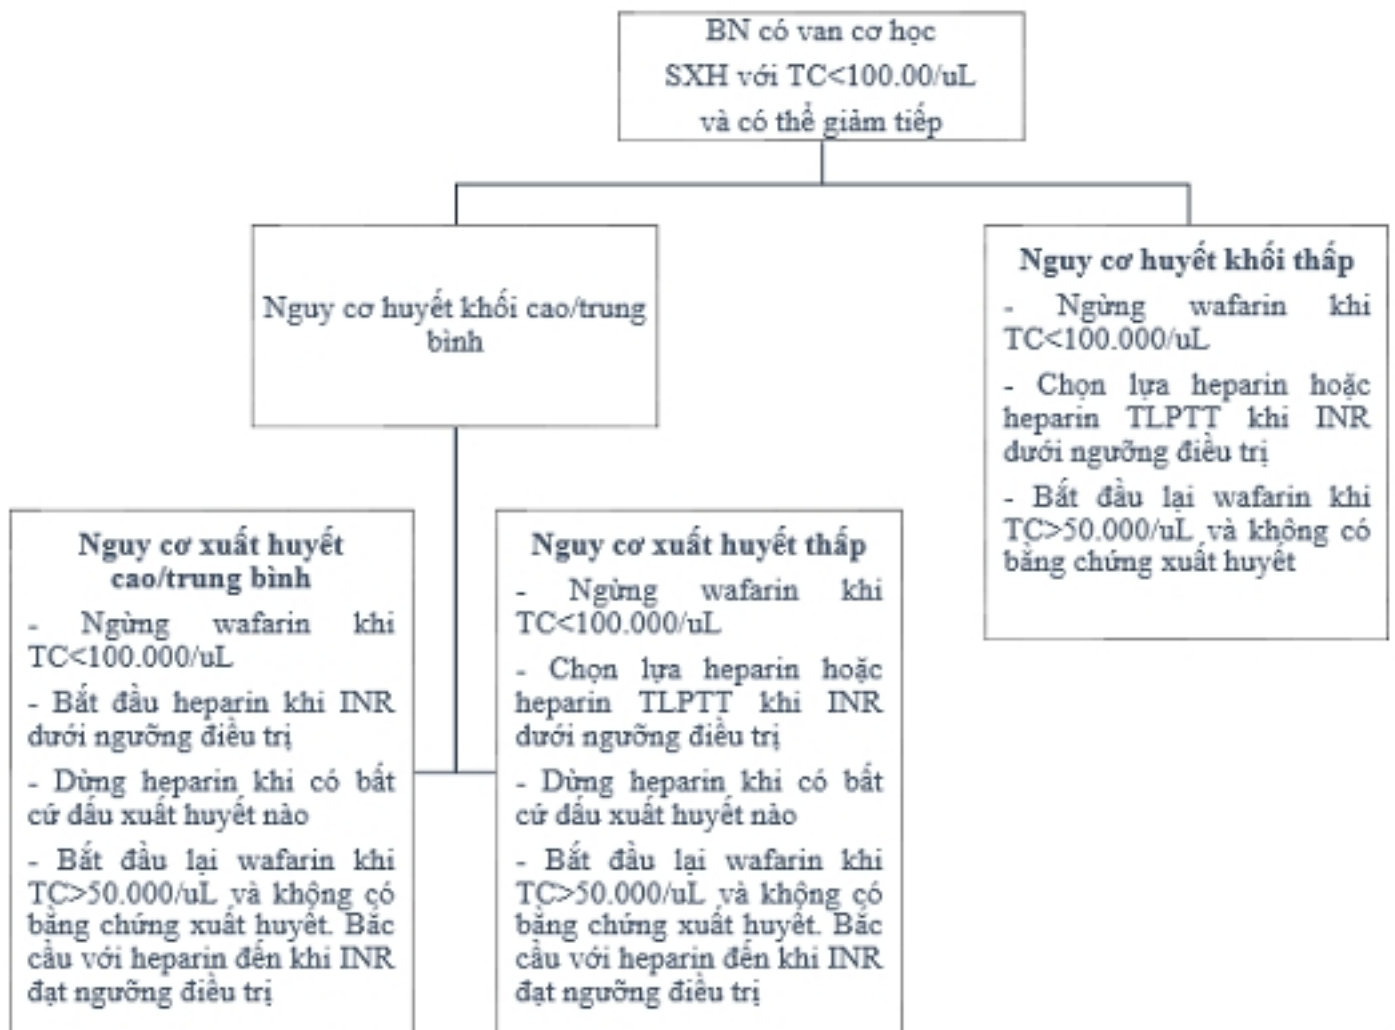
BN có van cơ học
SXH với TC<100.00/uL
và có thể giảm tiếp

Nguy cơ huyết khối cao/trung bình

Nguy cơ huyết khối thấp
- Ngừng wafarin khi TC<100.000/uL
- Chọn lựa heparin hoặc heparin TLPTT khi INR dưới ngưỡng điều trị
- Bắt đầu lại wafarin khi TC>50.000/uL và không có bằng chứng xuất huyết

Nguy cơ xuất huyết cao/trung bình
- Ngừng wafarin khi TC<100.000/uL
- Bắt đầu heparin khi INR dưới ngưỡng điều trị
- Dừng heparin khi có bất cứ dấu xuất huyết nào
- Bắt đầu lại wafarin khi TC>50.000/uL và không có bằng chứng xuất huyết. Bắc cầu với heparin đến khi INR đạt ngưỡng điều trị

Nguy cơ xuất huyết thấp
- Ngừng wafarin khi TC<100.000/uL
- Chọn lựa heparin hoặc heparin TLPTT khi INR dưới ngưỡng điều trị
- Dừng heparin khi có bất cứ dấu xuất huyết nào
- Bắt đầu lại wafarin khi TC>50.000/uL và không có bằng chứng xuất huyết. Bắc cầu với heparin đến khi INR đạt ngưỡng điều trị